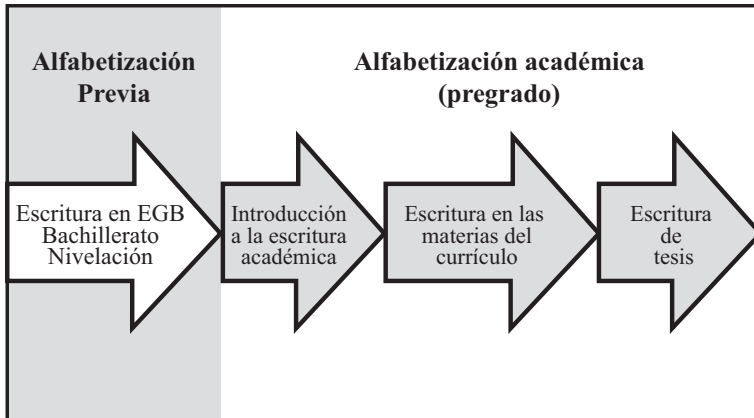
Alfabetización Previa

Alfabetización académica (pregrado)

Escritura en EGB Bachillerato Nivelación

Introducción a la escritura académica

Escritura en las materias del currículo

Escritura de tesis